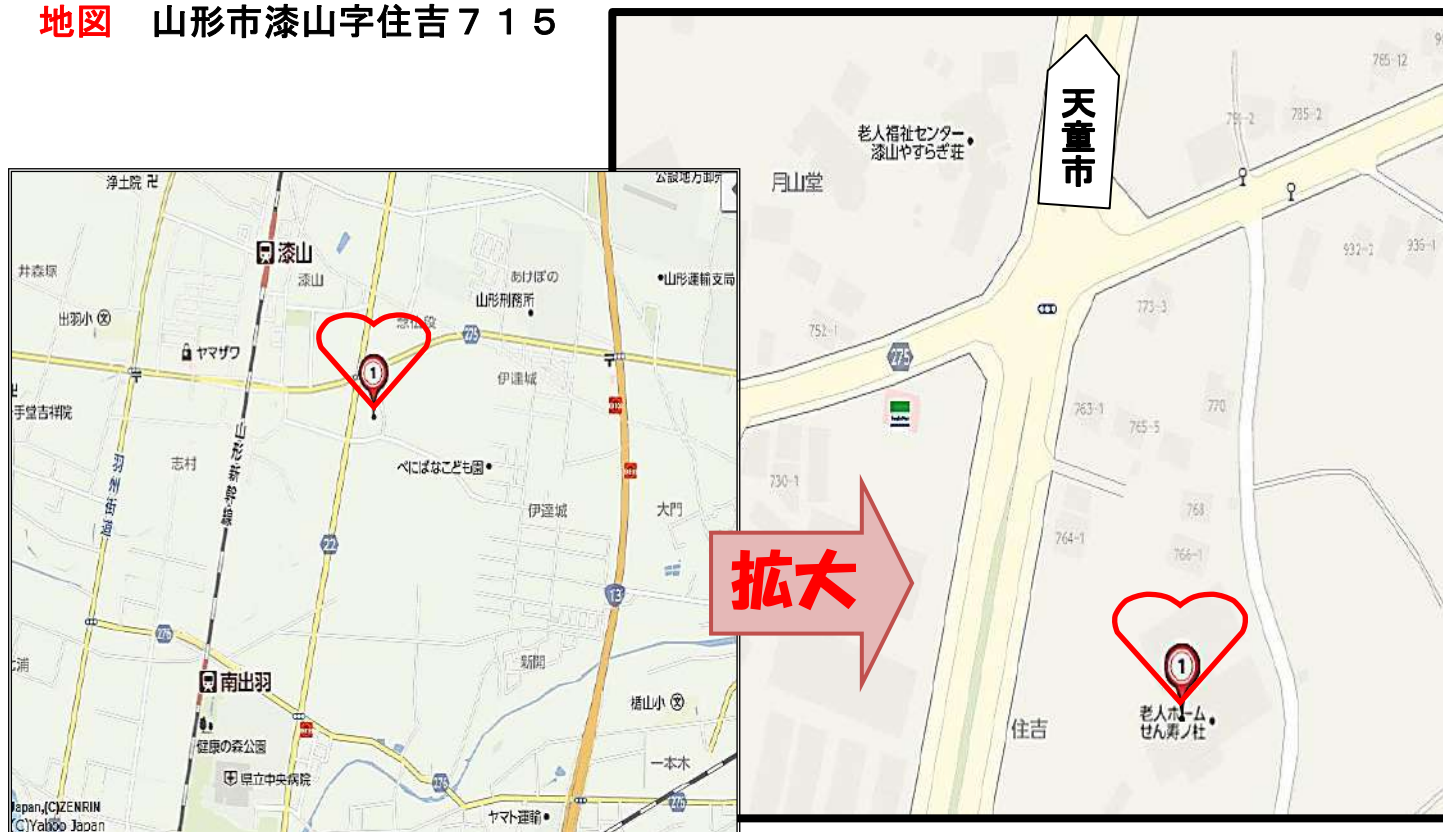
地図　山形市漆山字住吉７１５

浄土院
公設地方卸売
漆山
漆山
井森原
あけぼの
山形運輸支局
山形刑務所
出羽小
ヤマザワ
漆山段
275
1
伊達城
手堂吉祥院
羽州街道
山形新幹線
志村
べにばなこども園
伊達城
大門
22
13
276
南出羽
駒関
楯山小
健康の森公園
県立中央病院
一本木
Japan,(C)ZENRIN
(C)Yahoo Japan
ヤマト運輸
275

拡大

天童市
老人福祉センター漆山やすらぎ荘
月山堂
785-12
791-2
785-2
932-2
935-1
773-3
752-1
275
763-1
770
765-5
730-1
768
764-1
766-1
1
老人ホームせん寿ノ杜
住吉